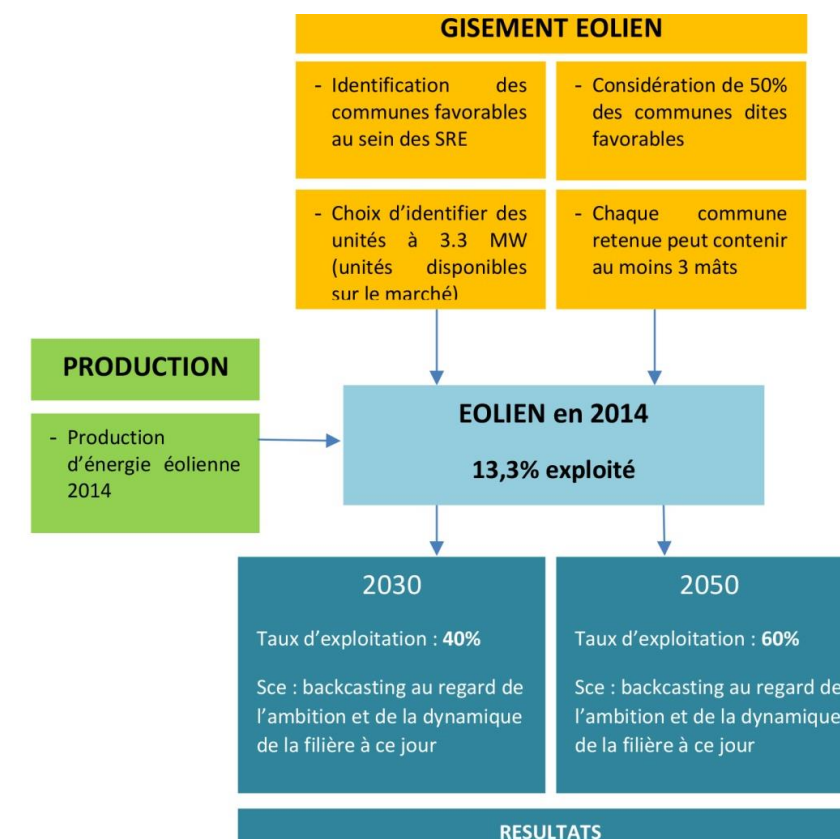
GISEMENT EOLIEN

- Identification des communes favorables au sein des SRE

- Considération de 50% des communes dites favorables

- Choix d'identifier des unités à 3.3 MW (unités disponibles sur le marché)

- Chaque commune retenue peut contenir au moins 3 mâts

PRODUCTION

- Production d'énergie éolienne 2014

EOLIEN en 2014

13,3% exploité

2030

Taux d'exploitation : **40%**

Sce : backcasting au regard de l'ambition et de la dynamique de la filière à ce jour

2050

Taux d'exploitation : **60%**

Sce : backcasting au regard de l'ambition et de la dynamique de la filière à ce jour

RESULTATS